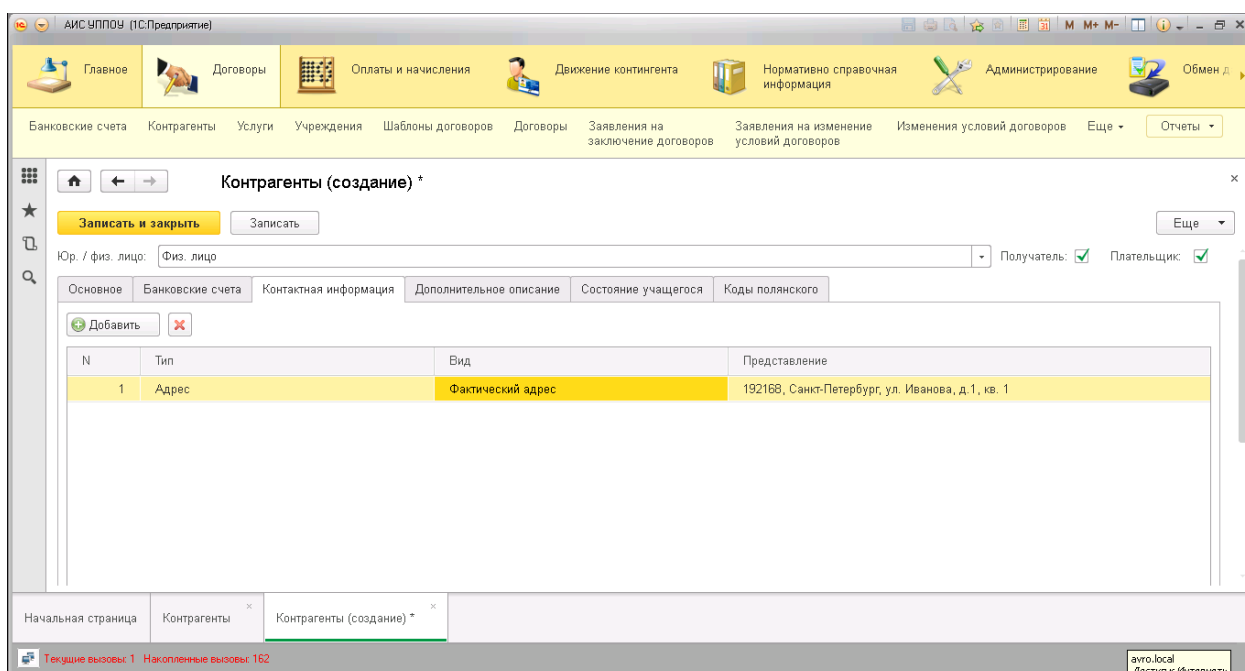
АИС УППОУ (1С:Предприятие)

M M+ M-

Главное
Договоры
Оплаты и начисления
Движение контингента
Нормативно справочная информация
Администрирование
Обмен д

Банковские счета
Контрагенты
Услуги
Учреждения
Шаблоны договоров
Договоры
Заявления на заключение договоров
Заявления на изменение условий договоров
Изменения условий договоров
Еще
Отчеты

Контрагенты (создание) *

Записать и закрыть
Записать
Еще

Юр. / физ. лицо: Физ. лицо
Получатель:
Плательщик:

Основное
Банковские счета
Контактная информация
Дополнительное описание
Состояние учащегося
Коды полянского

Добавить

| N | Тип | Вид | Представление |
|---|---|---|---|
| 1 | Адрес | Фактический адрес | 192168, Санкт-Петербург, ул. Иванова, д.1, кв. 1 |

Начальная страница
Контрагенты
Контрагенты (создание) *

Текущие вызовы: 1 Накопленные вызовы: 162

avro.local
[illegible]